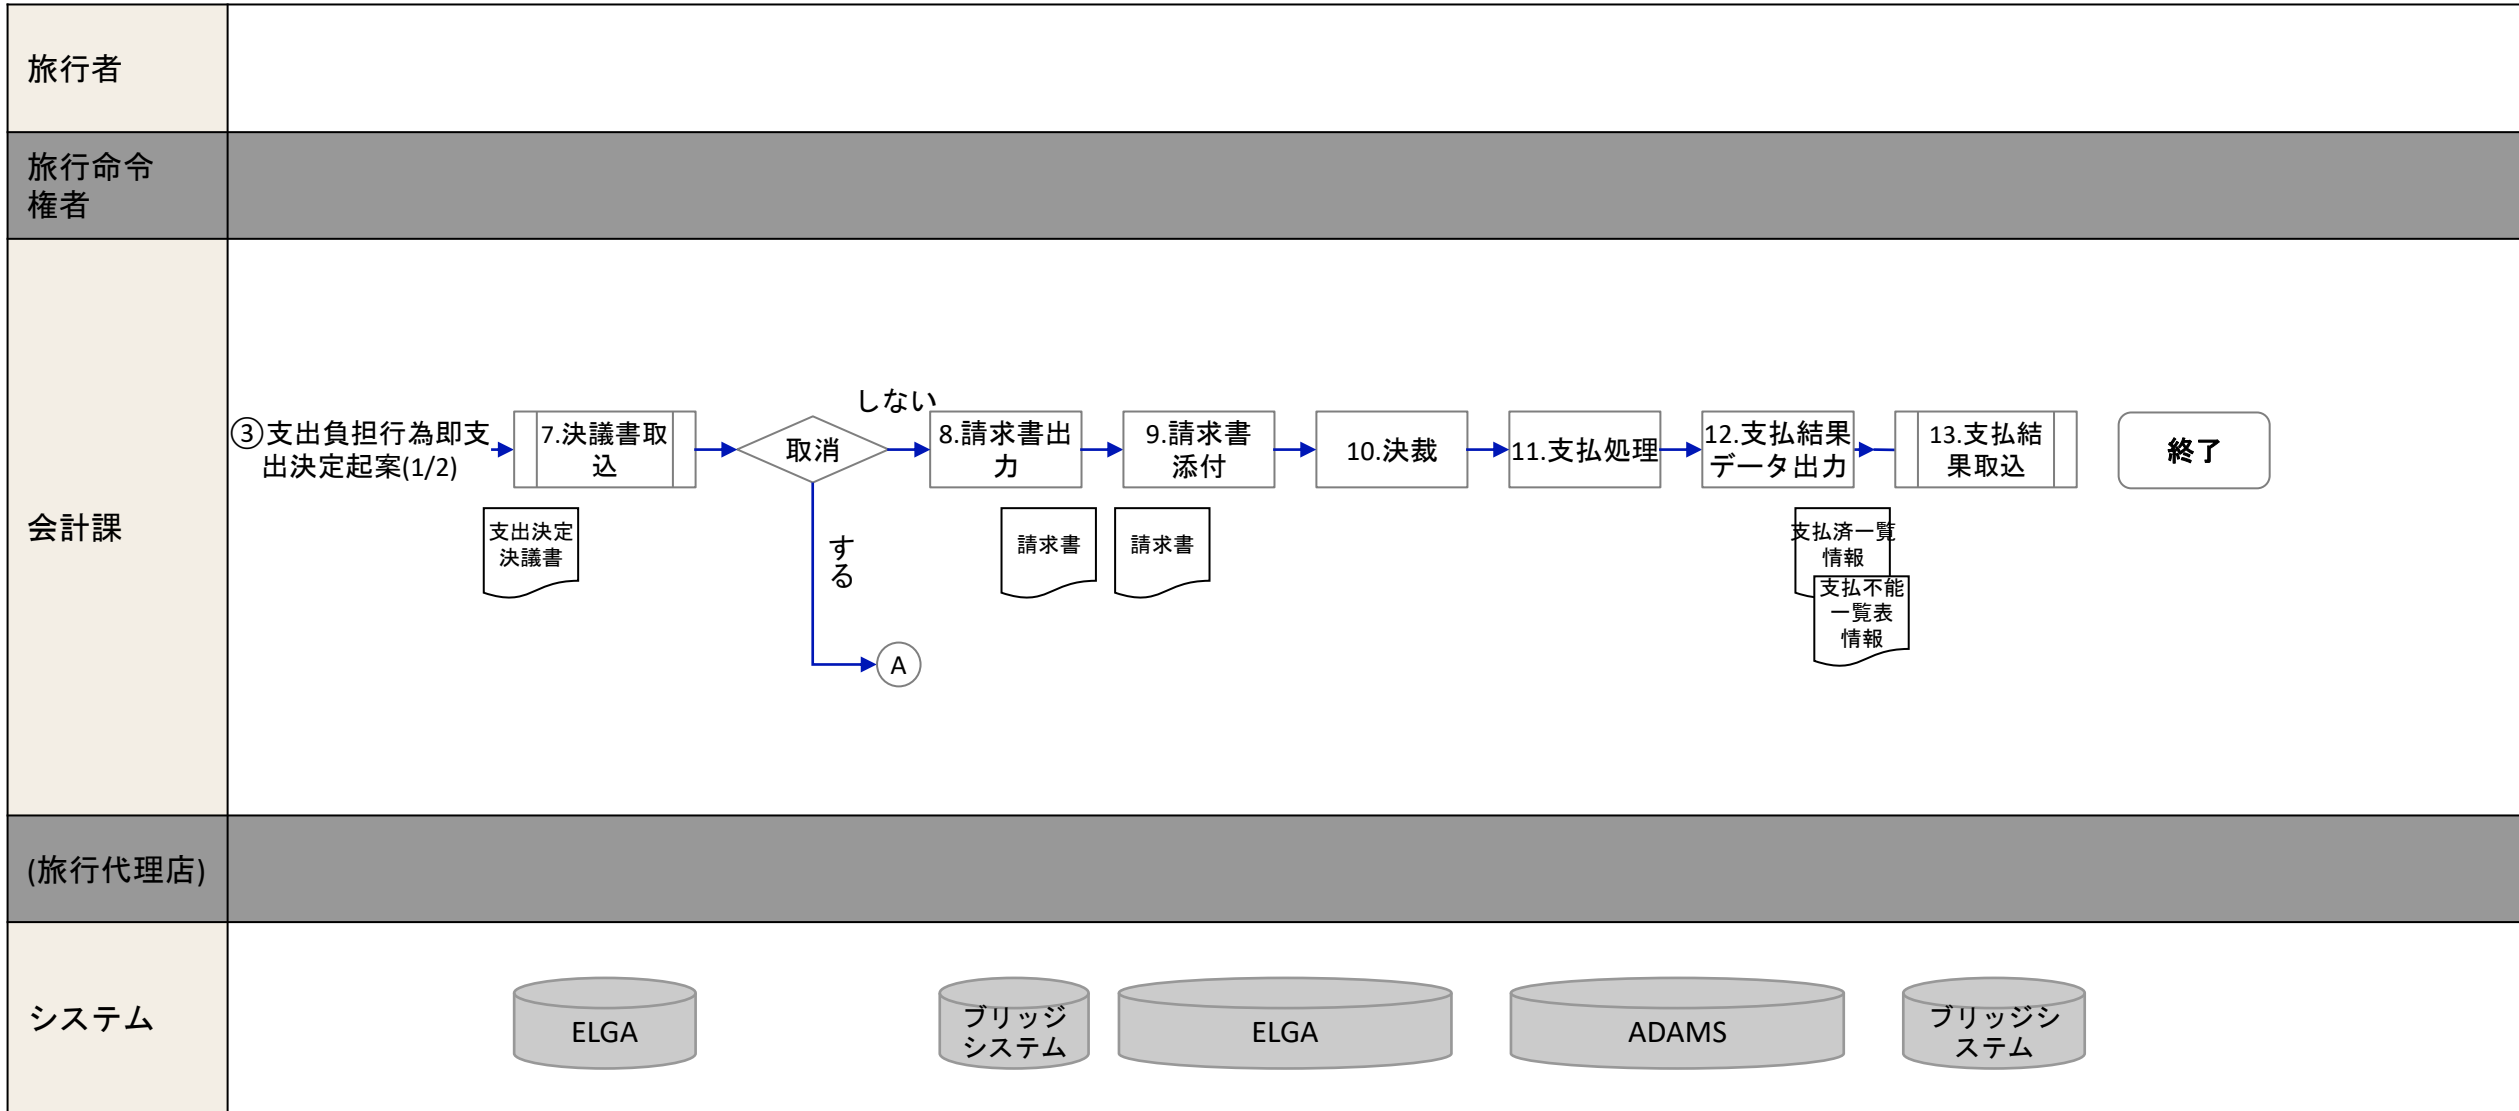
旅行者

旅行命令権者

会計課

③支出負担行為即支出決定起案(1/2)

7.決議書取込

支出決定決議書

取消

しない

する

A

8.請求書出力

請求書

9.請求書添付

請求書

10.決裁

11.支払処理

12.支払結果データ出力

支払済一覧情報

支払不能一覧表情報

13.支払結果取込

終了

(旅行代理店)

システム

ELGA

ブリッジシステム

ELGA

ADAMS

ブリッジシステム